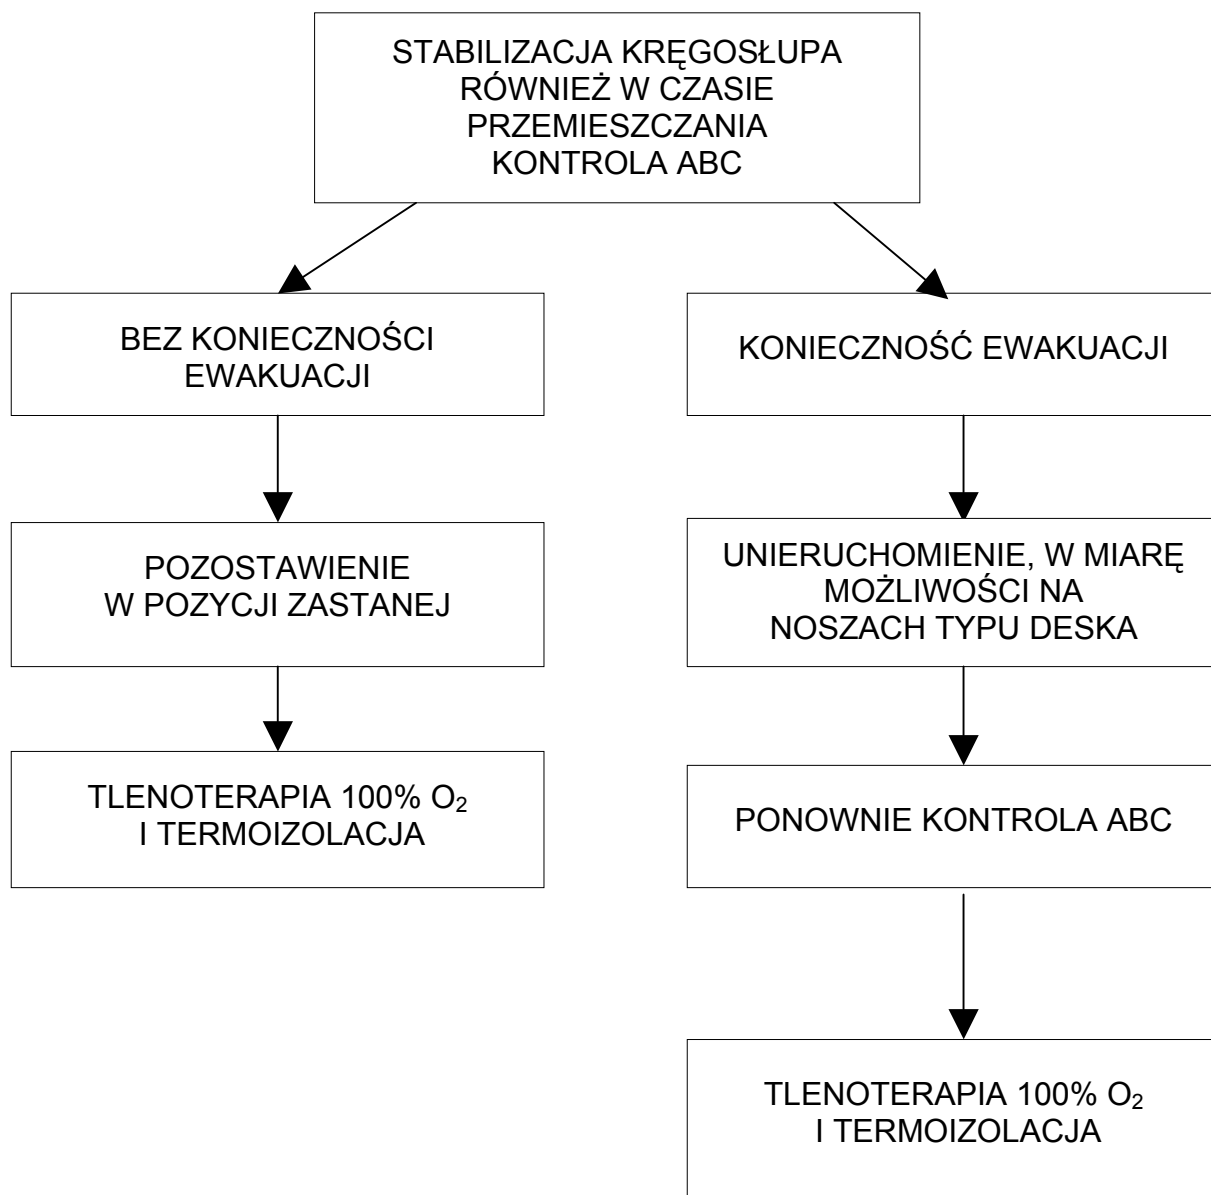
STABILIZACJA KRĘGOSŁUPA RÓWNIEŻ W CZASIE PRZEMIESZCZANIA KONTROLA ABC

BEZ KONIECZNOŚCI EWAKUACJI

POZOSTAWIENIE W POZYCJI ZASTANEJ

TLENOTERAPIA 100% $O_2$ I TERMOIZOLACJA

KONIECZNOŚĆ EWAKUACJI

UNIERUCHOMIENIE, W MIARĘ MOŻLIWOŚCI NA NOSZACH TYPU DESKA

PONOWNIE KONTROLA ABC

TLENOTERAPIA 100% $O_2$ I TERMOIZOLACJA